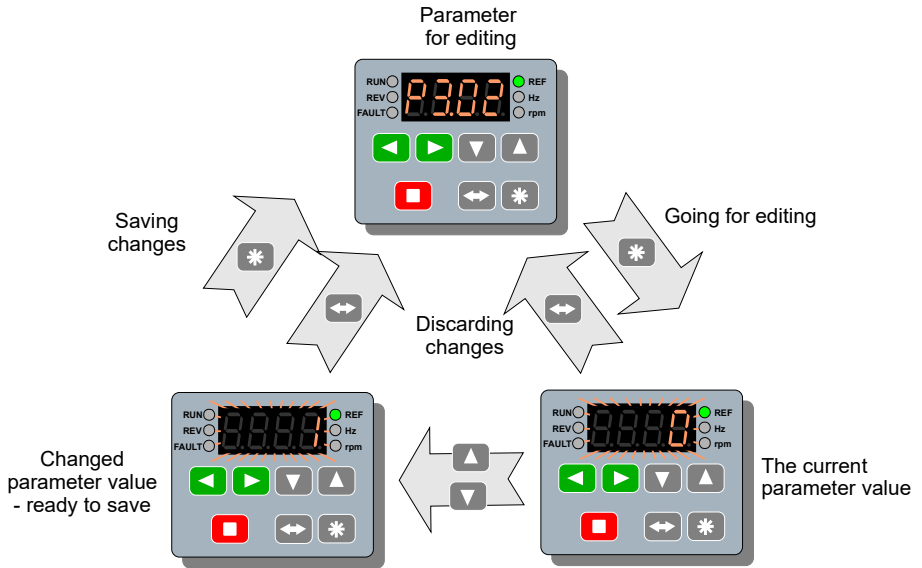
Parameter for editing

RUN
REV
FAULT
P3.02
REF
Hz
rpm

Saving changes

Going for editing

Discarding changes

RUN
REV
FAULT
1
REF
Hz
rpm

Changed parameter value - ready to save

RUN
REV
FAULT
0
REF
Hz
rpm

The current parameter value